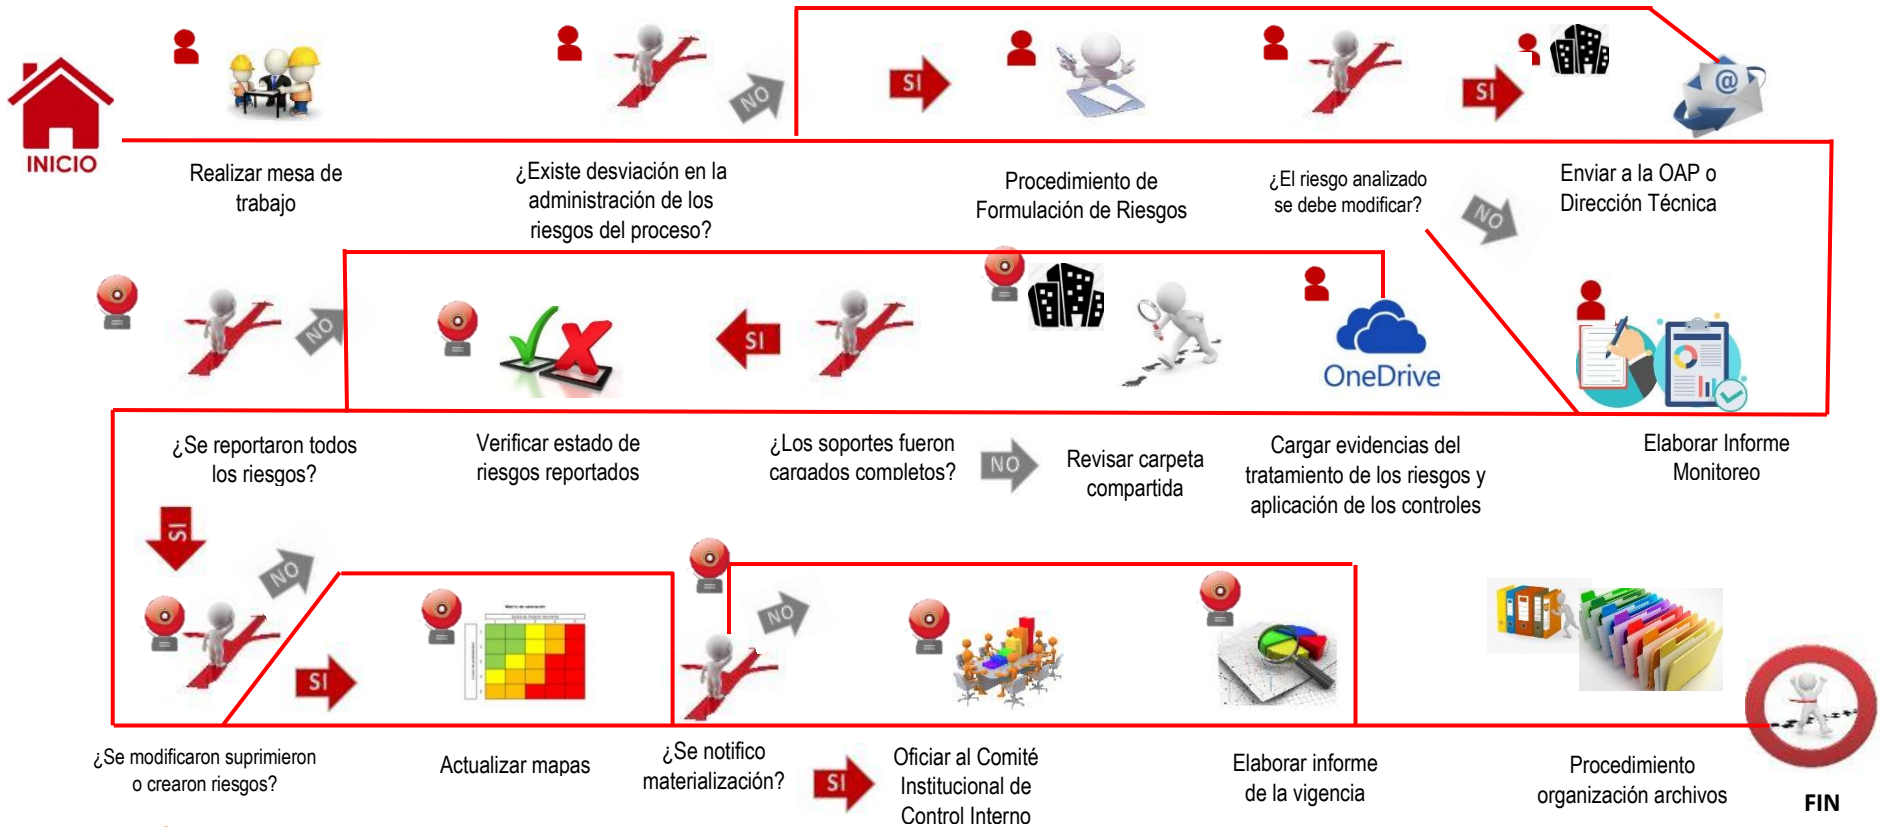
INICIO

Realizar mesa de trabajo

NO

¿Existe desviación en la administración de los riesgos del proceso?

SI

Procedimiento de Formulación de Riesgos

¿El riesgo analizado se debe modificar?

SI

NO

Enviar a la OAP o Dirección Técnica

NO

SI

OneDrive

¿Se reportaron todos los riesgos?

Verificar estado de riesgos reportados

¿Los soportes fueron cargados completos?

NO

Revisar carpeta compartida

Cargar evidencias del tratamiento de los riesgos y aplicación de los controles

Elaborar Informe Monitoreo

SI

NO

SI

NO

¿Se modificaron suprimieron o crearon riesgos?

Actualizar mapas

¿Se notifico materialización?

SI

Oficiar al Comité Institucional de Control Interno

Elaborar informe de la vigencia

Procedimiento organización archivos

FIN